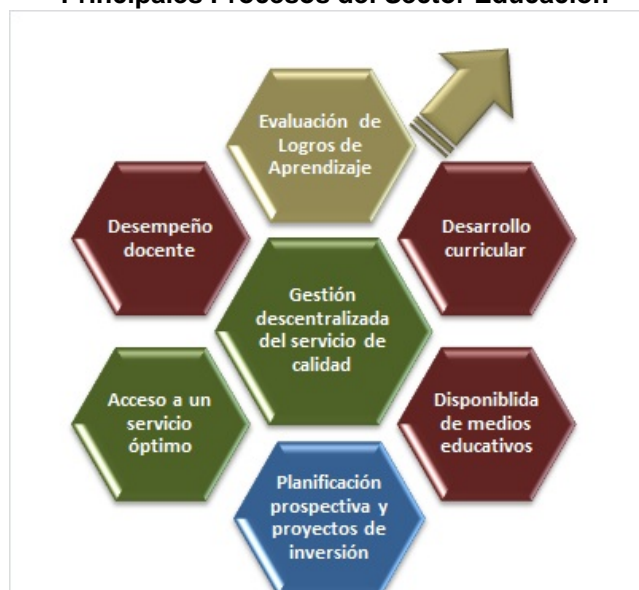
Principales Procesos del Sector Educación

Evaluación de Logros de Aprendizaje

Desempeño docente

Desarrollo curricular

Gestión descentralizada del servicio de calidad

Acceso a un servicio óptimo

Disponiblida de medios educativos

Planificación prospectiva y proyectos de inversión